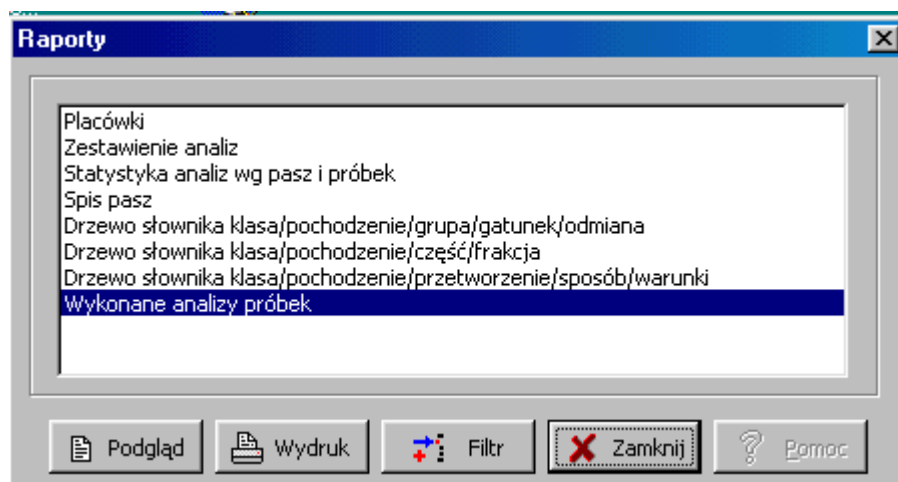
Raporty

Placówki
Zestawienie analiz
Statystyka analiz wg pasz i próbek
Spis pasz
Drzewo słownika klasa/pochodzenie/grupa/gatunek/odmiana
Drzewo słownika klasa/pochodzenie/część/frakcja
Drzewo słownika klasa/pochodzenie/przetworzenie/sposób/warunki
Wykonane analizy próbek

Podgląd
Wydruk
Filtr
Zamknij
Pomoc